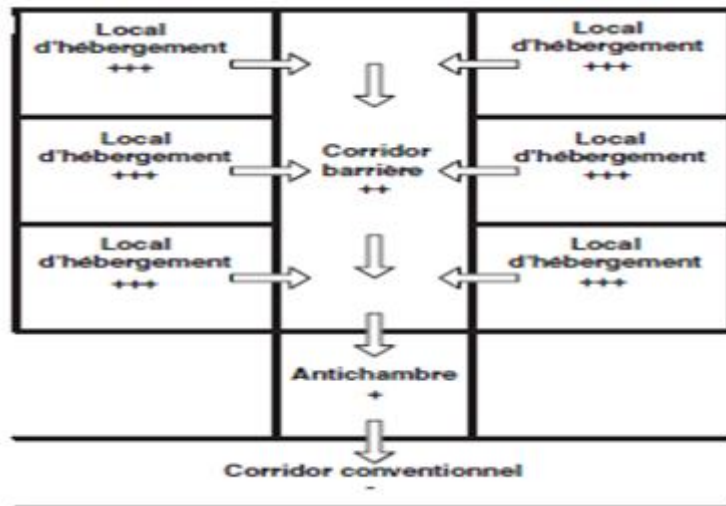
Local d'hébergement +++

Local d'hébergement +++

Local d'hébergement +++

Local d'hébergement +++

Corridor barrière ++

Local d'hébergement +++

Local d'hébergement +++

Antichambre +

Corridor conventionnel -